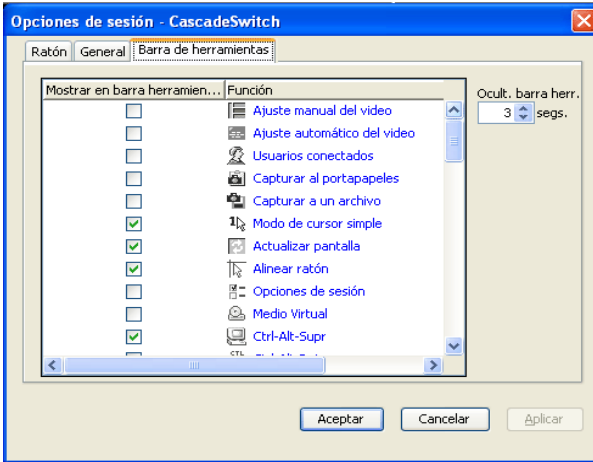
Opciones de sesión - CascadeSwitch

Ratón | General | Barra de herramientas

| Mostrar en barra herramien... | Función |
|---|---|
| ☐ | Ajuste manual del video |
| ☐ | Ajuste automático del video |
| ☐ | Usuarios conectados |
| ☐ | Capturar al portapapeles |
| ☐ | Capturar a un archivo |
| ☑ | Modo de cursor simple |
| ☑ | Actualizar pantalla |
| ☑ | Alinear ratón |
| ☐ | Opciones de sesión |
| ☐ | Medio Virtual |
| ☑ | Ctrl-Alt-Supr |
| ☐ | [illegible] |

Ocult. barra herr.
3 segs.

Aceptar | Cancelar | Aplicar